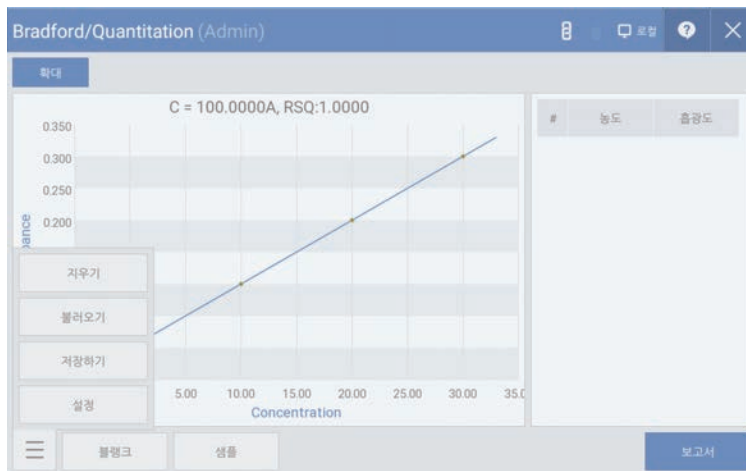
Bradford/Quantitation (Admin)

로컬

확대

C = 100.0000A, RSQ:1.0000

0.350
0.300
0.250
0.200

ance

지우기
불러오기
저장하기
설정

5.00 10.00 15.00 20.00 25.00 30.00 35.0
Concentration

| # | 농도 | 흡광도 |
|---|---|---|

블랭크
샘플
보고서